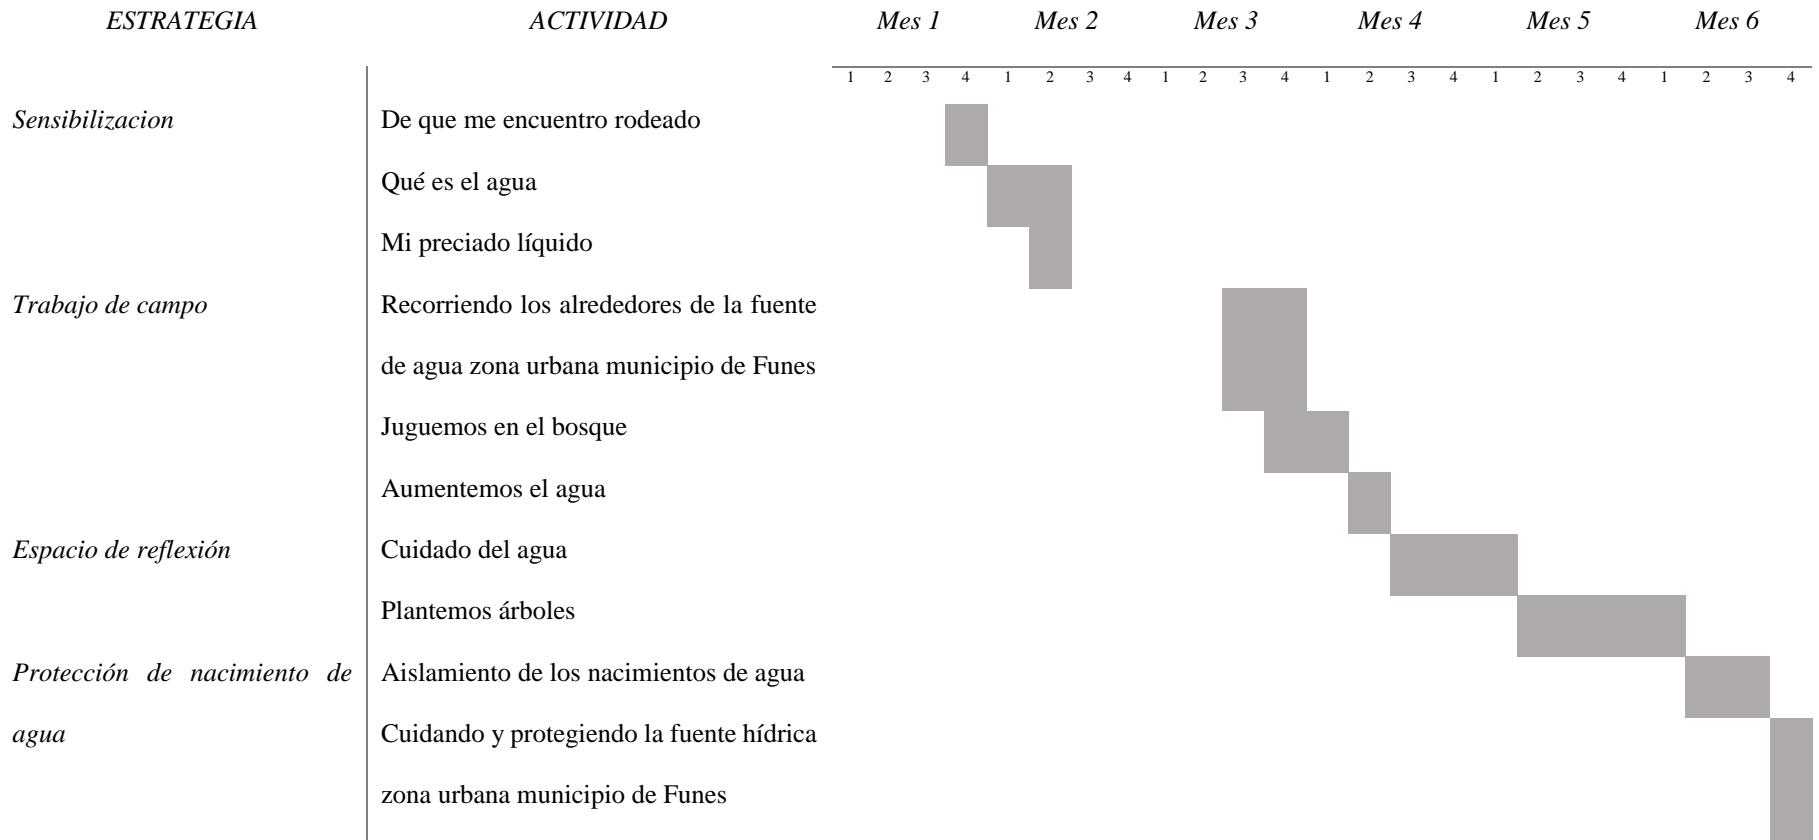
| ESTRATEGIA | ACTIVIDAD | Mes 1 | | | | Mes 2 | | | | Mes 3 | | | | Mes 4 | | | | Mes 5 | | | | Mes 6 | | | |
|---|---|---|---|---|---|---|---|---|---|---|---|---|---|---|---|---|---|---|---|---|---|---|---|---|---|
| | | 1 | 2 | 3 | 4 | 1 | 2 | 3 | 4 | 1 | 2 | 3 | 4 | 1 | 2 | 3 | 4 | 1 | 2 | 3 | 4 | 1 | 2 | 3 | 4 |
| Sensibilizacion | De que me encuentro rodeado | | | | | | | | | | | | | | | | | | | | | | | | |
| | Qué es el agua | | | | | | | | | | | | | | | | | | | | | | | | |
| | Mi preciado líquido | | | | | | | | | | | | | | | | | | | | | | | | |
| Trabajo de campo | Recorriendo los alrededores de la fuente de agua zona urbana municipio de Funes | | | | | | | | | | | | | | | | | | | | | | | | |
| | Juguemos en el bosque | | | | | | | | | | | | | | | | | | | | | | | | |
| | Aumentemos el agua | | | | | | | | | | | | | | | | | | | | | | | | |
| Espacio de reflexión | Cuidado del agua | | | | | | | | | | | | | | | | | | | | | | | | |
| | Plantemos árboles | | | | | | | | | | | | | | | | | | | | | | | | |
| Protección de nacimiento de agua | Aislamiento de los nacimientos de agua | | | | | | | | | | | | | | | | | | | | | | | | |
| | Cuidando y protegiendo la fuente hídrica zona urbana municipio de Funes | | | | | | | | | | | | | | | | | | | | | | | | |